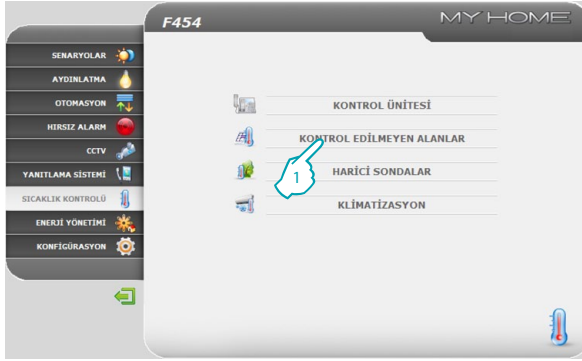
F454

MY HOME

SENARYOLAR
AYDINLATMA
OTOMASYON
HIRSIZ ALARM
CCTV
YANITLAMA SİSTEMİ
SICAKLIK KONTROLÜ
ENERJİ YÖNETİMİ
KONFİGÜRASYON

KONTROL ÜNİTESİ
KONTROL EDİLMEYEN ALANLAR
HARİCİ SONDALAR
KLİMATİZASYON

1